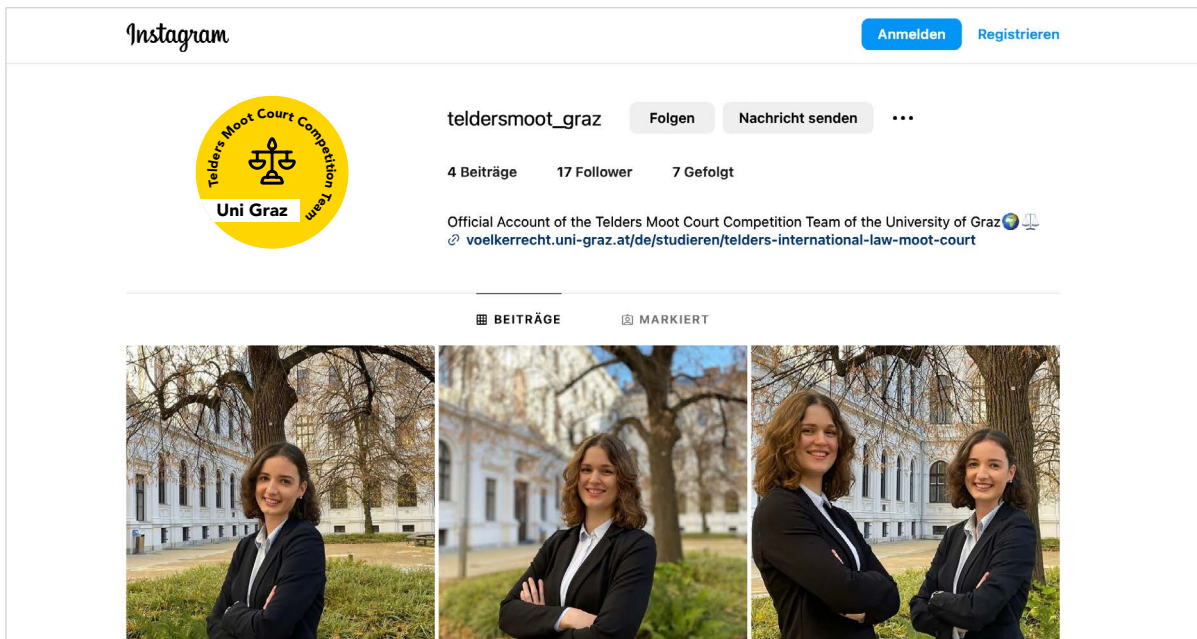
Instagram

Anmelden Registrieren

Telders Moot Court Competition Team
Uni Graz

teldersmoot_graz Folgen Nachricht senden ...

4 Beiträge 17 Follower 7 Gefolgt

Official Account of the Telders Moot Court Competition Team of the University of Graz🌍⚖️
voelkerrecht.uni-graz.at/de/studieren/telders-international-law-moot-court

BEITRÄGE MARKIERT